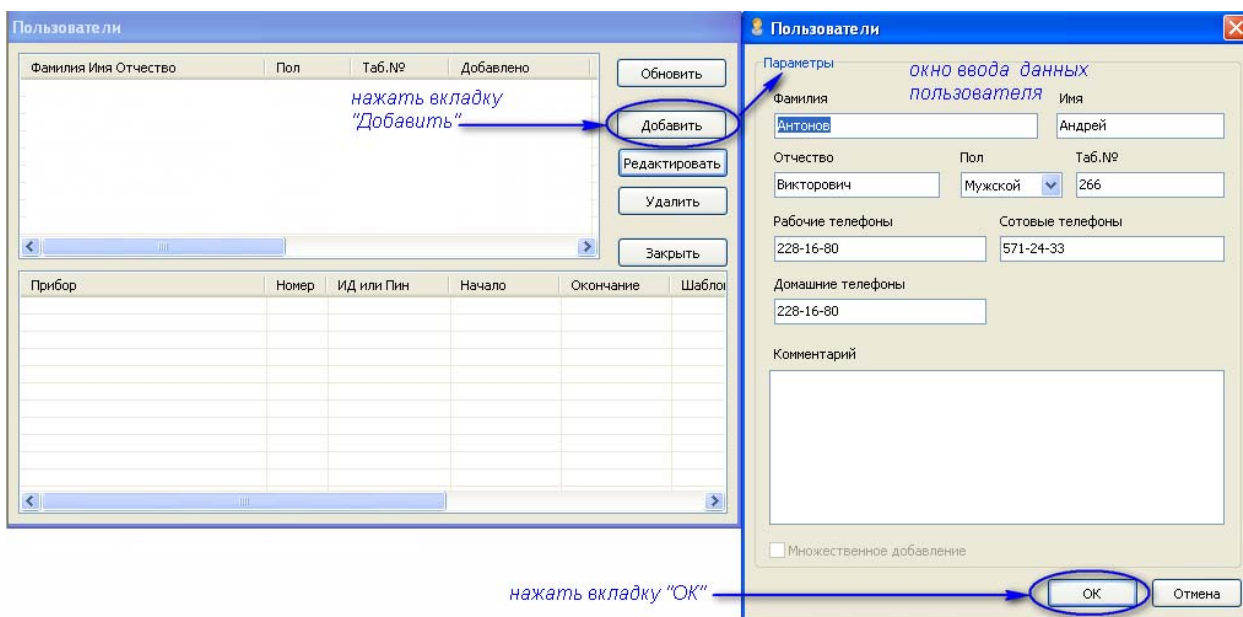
Пользователи

| Фамилия Имя Отчество | Пол | Таб.№ | Добавлено |
|---|---|---|---|

нажать вкладку "Добавить"

Обновить
Добавить
Редактировать
Удалить
Закрыть

| Прибор | Номер | ИД или Пин | Начало | Окончание | Шабло |
|---|---|---|---|---|---|

Пользователи

Параметры

окно ввода данных пользователя

Фамилия
Антонов
Имя
Андрей
Отчество
Викторович
Пол
Мужской
Таб.№
266
Рабочие телефоны
228-16-80
Сотовые телефоны
571-24-33
Домашние телефоны
228-16-80
Комментарий

Множественное добавление

нажать вкладку "ОК"

ОК
Отмена